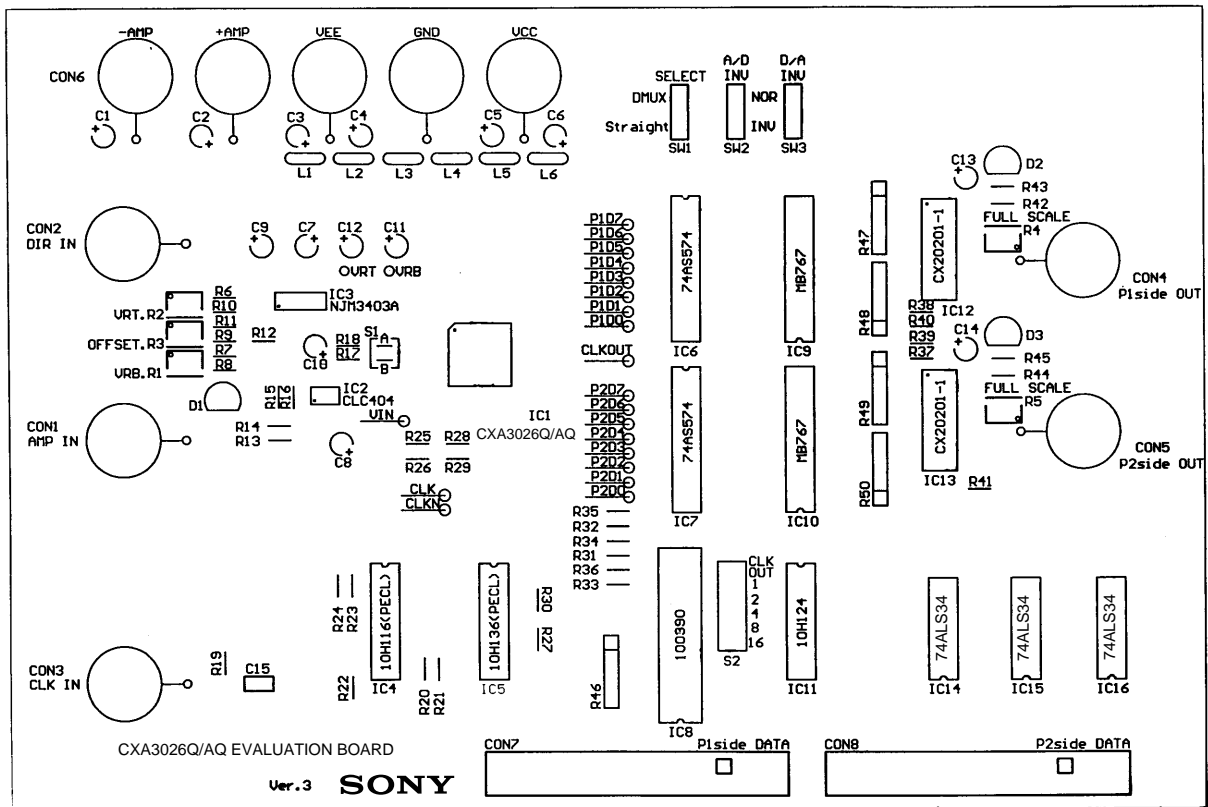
-AMP
+AMP
VEE
GND
VCC
CON6
C1
C2
C3
C4
C5
C6
L1
L2
L3
L4
L5
L6
SELECT
DMUX
Straight
SW1
A/D INV
NOR
INV
SW2
D/A INV
SW3
C13
D2
R43
R42
FULL SCALE
R4
CON4
P1side OUT
CON2
DIR IN
C9
C7
C12
C11
OVRT
OVRB
P1D7
P1D6
P1D5
P1D4
P1D3
P1D2
P1D1
P1D0
74AS574
IC6
MB767
IC9
R47
R48
CX20201-1
IC12
R38
R40
R39
R37
C14
D3
R45
R44
FULL SCALE
R5
VRT.R2
R6
R10
R11
OFFSET.R3
R9
R7
VRB.R1
R8
IC3
NJM3403A
R12
S1
A
B
R18
R17
C10
CLKOUT
D1
R15
R16
IC2
CLC404
VIN
IC1
CXA3026Q/AQ
CON1
AMP IN
R14
R13
C8
R25
R26
R28
R29
P2D7
P2D6
P2D5
P2D4
P2D3
P2D2
P2D1
P2D0
74AS574
IC7
MB767
IC10
R49
R50
CX20201-1
IC13
R41
CON5
P2side OUT
CLK
CLKN
R35
R32
R34
R31
R36
R33
R24
R23
10H116(PECL)
IC4
10H136(PECL)
IC5
R30
R27
100390
IC8
CLK OUT
1
2
4
8
16
S2
10H124
IC11
74ALS34
IC14
74ALS34
IC15
74ALS34
IC16
CON3
CLK IN
R19
C15
R22
R20
R21
R46
CXA3026Q/AQ EVALUATION BOARD
Ver.3
SONY
CON7
P1side DATA
CON8
P2side DATA